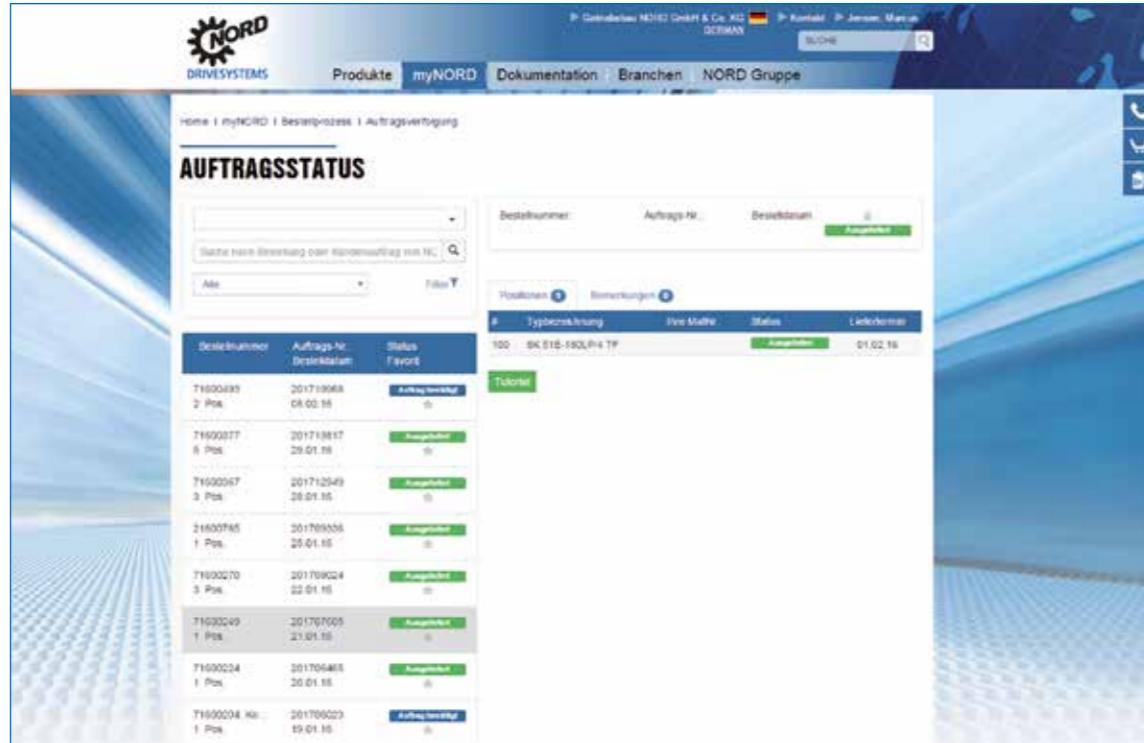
NORD DRIVESYSTEMS

▶ Getriebebau NORD GmbH & Co. KG GERMAN ▶ Kontakt ▶ Jensen, Marcus

SUCHE

Produkte | myNORD | Dokumentation | Branchen | NORD Gruppe

Home | myNORD | Bestellprozess | Auftragsverfolgung

AUFTRAGSSTATUS

Suche nach Bestellung oder Kundenauftrag mit Nr.

Alle

Filter

| Bestellnummer | Auftrags-Nr. Bestelldatum | Status Favorit |
|---|---|---|
| 71600495 2 Pos. | 201719968 08.02.16 | Auftrag bestätigt |
| 71600377 6 Pos. | 201713817 29.01.16 | Ausgeliefert |
| 71600367 3 Pos. | 201712949 28.01.16 | Ausgeliefert |
| 21600785 1 Pos. | 201709306 25.01.16 | Ausgeliefert |
| 71600270 3 Pos. | 201709024 22.01.16 | Ausgeliefert |
| 71600249 1 Pos. | 201707005 21.01.16 | Ausgeliefert |
| 71600224 1 Pos. | 201706465 20.01.16 | Ausgeliefert |
| 71600204 Ko... 1 Pos. | 201706023 19.01.16 | Auftrag bestätigt |

Bestellnummer: Auftrags-Nr.: Bestelldatum:
Ausgeliefert

Positionen 0 Bemerkungen 0

| # | Typbezeichnung | Ihre Matnr. | Status | Liefertermin |
|---|---|---|---|---|
| 100 | SK 51E-160LP/4 TF | | Ausgeliefert | 01.02.16 |

Tutorial